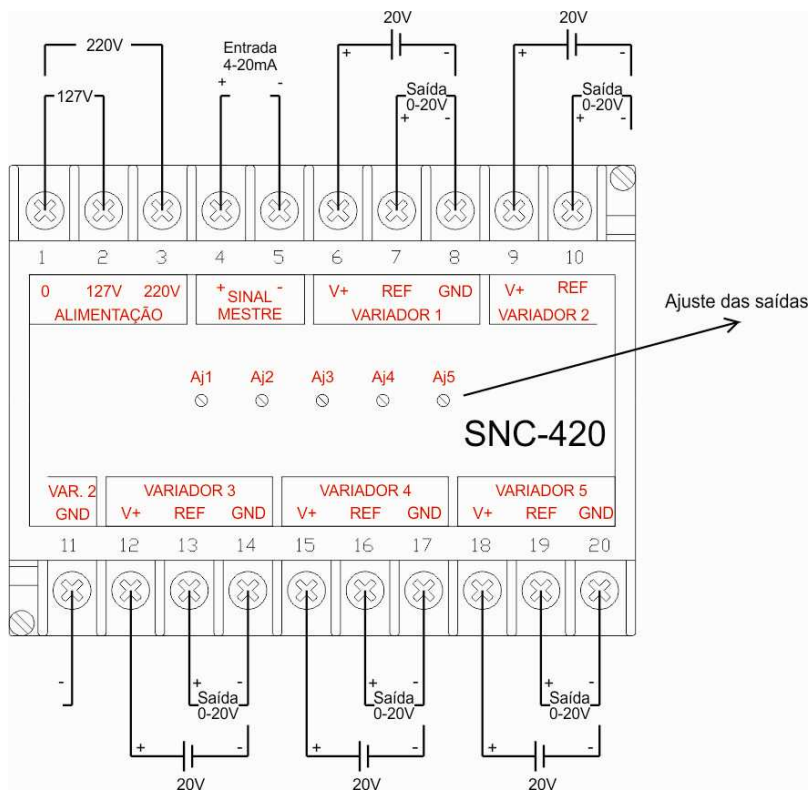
220V

127V

Entrada
4-20mA
+ -

20V
+ -

Saída
0-20V
+ -

20V
+ -

Saída
0-20V
+ -

1 2 3 4 5 6 7 8 9 10

0 127V 220V
ALIMENTAÇÃO

+ SINAL -
MESTRE

V+ REF GND
VARIADOR 1

V+ REF
VARIADOR 2

Ajuste das saídas

Aj1 Aj2 Aj3 Aj4 Aj5

SNC-420

VAR. 2
GND

VARIADOR 3
V+ REF GND

VARIADOR 4
V+ REF GND

VARIADOR 5
V+ REF GND

11 12 13 14 15 16 17 18 19 20

-

+ -
Saída
0-20V

+ -
Saída
0-20V

+ -
Saída
0-20V

+ -
20V

+ -
20V

+ -
20V